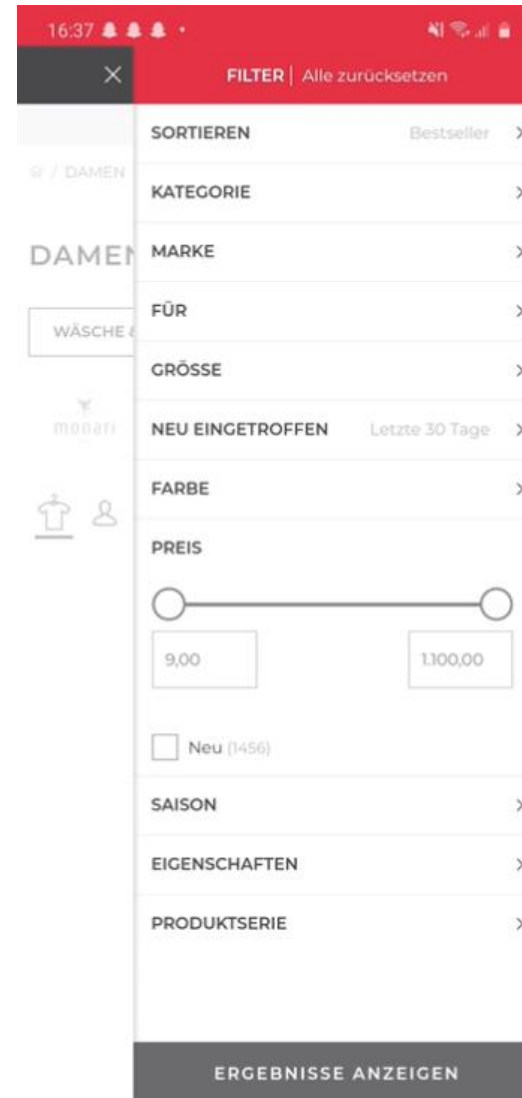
16:37

FILTER | Alle zurücksetzen

SORTIEREN Bestseller

/ DAMEN

KATEGORIE

DAMEN

MARKE

FÜR

WÄSCHE &

GRÖSSE

monari

NEU EINGETROFFEN Letzte 30 Tage

FARBE

PREIS

9,00

1.100,00

Neu (1456)

SAISON

EIGENSCHAFTEN

PRODUKTSERIE

ERGEBNISSE ANZEIGEN